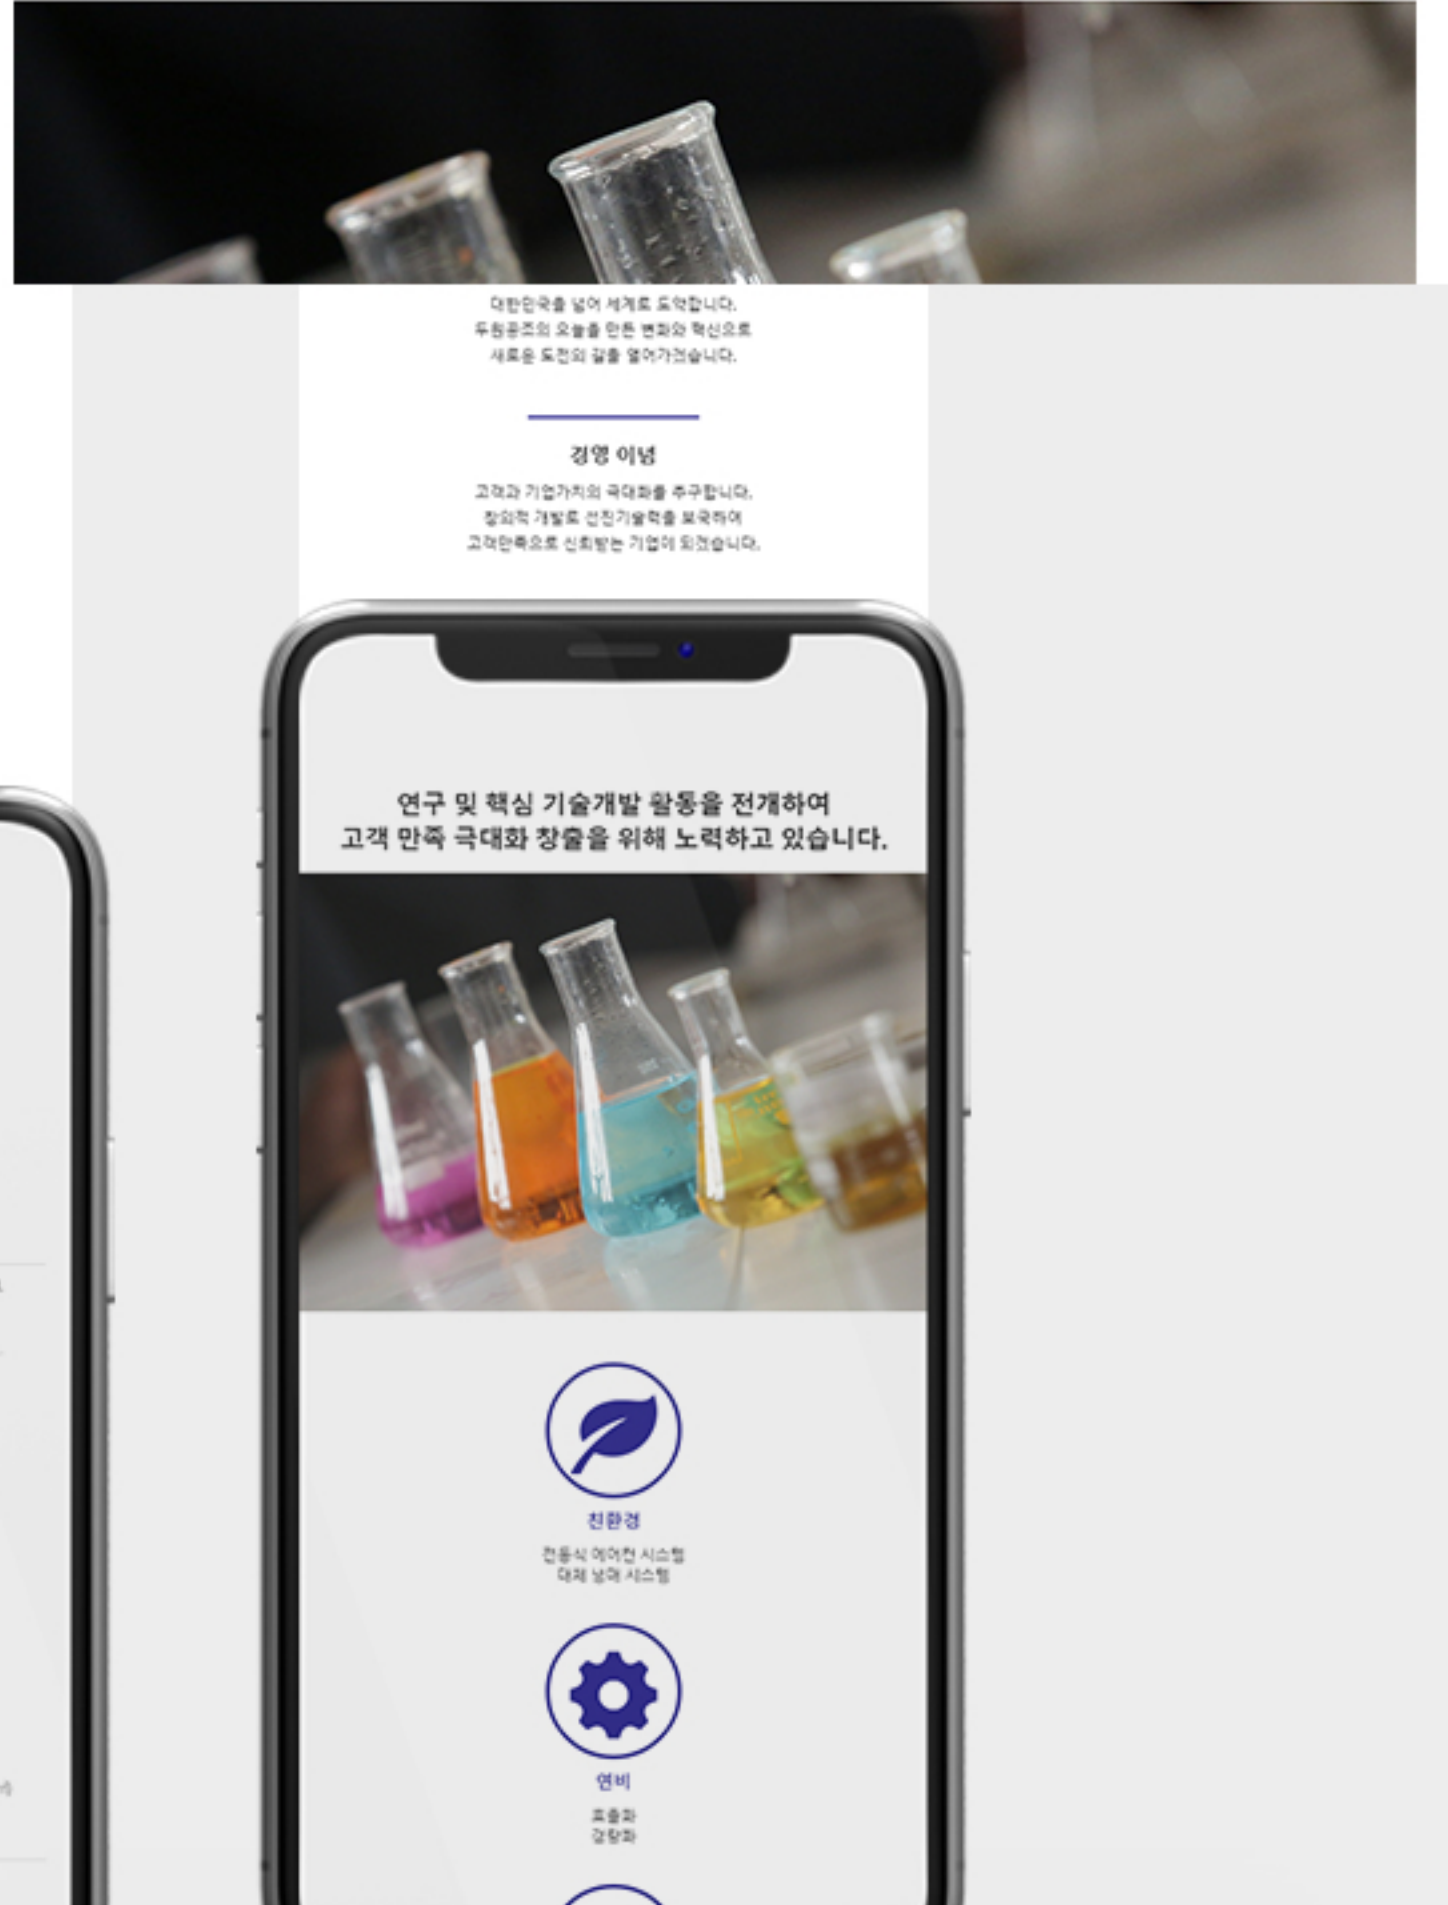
대한민국을 넘어 세계로 도약합니다.
두원공조의 오늘을 만든 변화와 혁신으로
새로운 도전의 길을 열어가겠습니다.

경영 이념

고객과 기업가치의 극대화를 추구합니다.
창의적 개발로 선진기술력을 보유하여
고객만족으로 신뢰받는 기업이 되겠습니다.

연구 및 핵심 기술개발 활동을 전개하여
고객 만족 극대화 창출을 위해 노력하고 있습니다.

친환경

전동식 에어컨 시스템
대체 냉매 시스템

연비

효율화
경량화